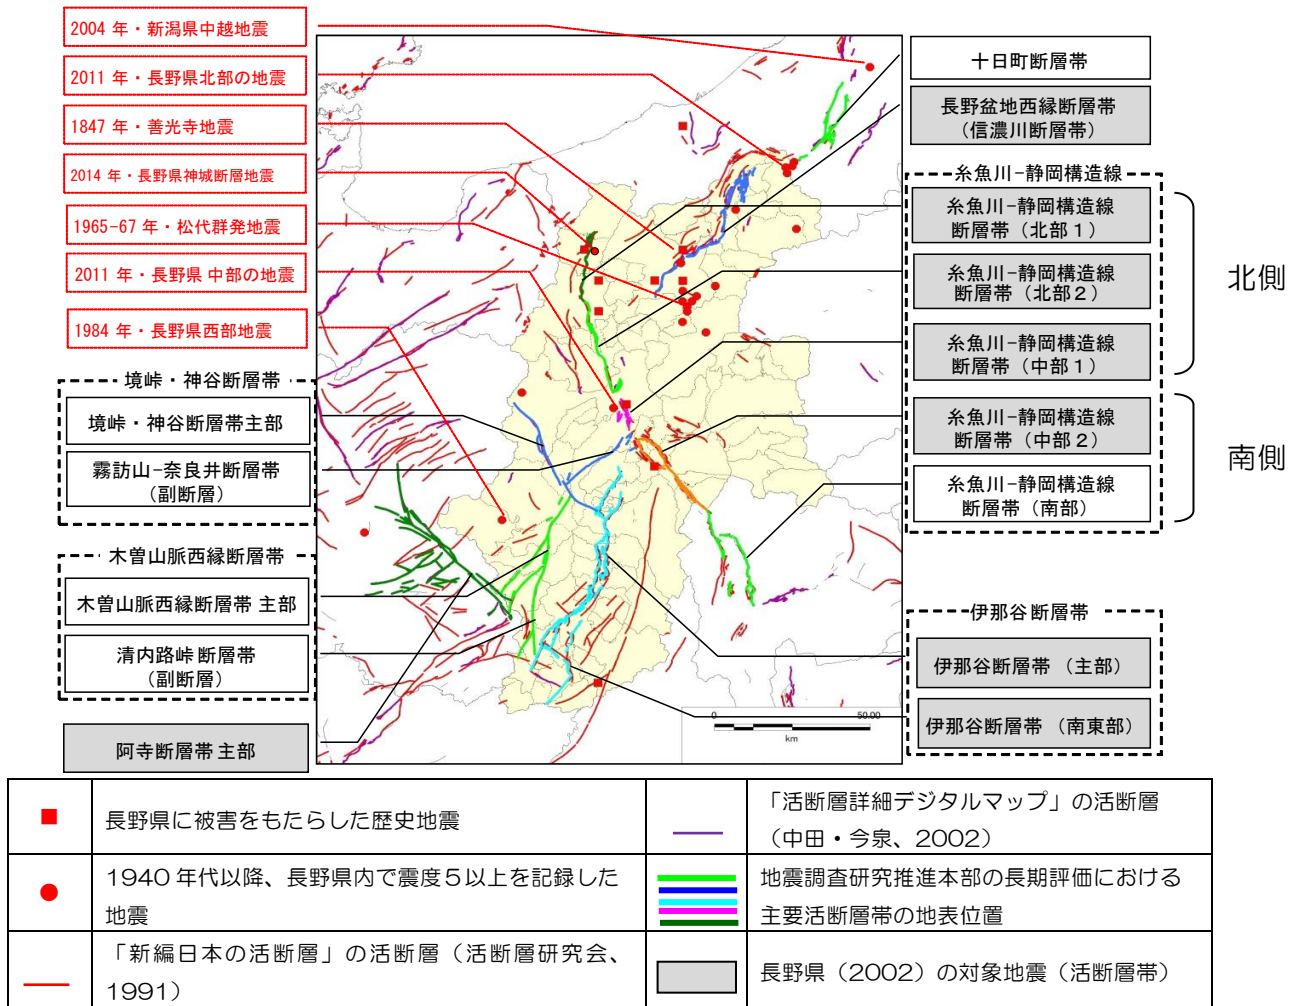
2004 年・新潟県中越地震

2011 年・長野県北部の地震

1847 年・善光寺地震

2014 年・長野県神城断層地震

1965-67 年・松代群発地震

2011 年・長野県 中部の地震

1984 年・長野県西部地震

境峠・神谷断層帯

境峠・神谷断層帯主部

霧訪山-奈良井断層帯
（副断層）

木曽山脈西縁断層帯

木曽山脈西縁断層帯 主部

清内路峠 断層帯
（副断層）

阿寺断層帯 主部

十日町断層帯

長野盆地西縁断層帯
（信濃川断層帯）

糸魚川-静岡構造線

糸魚川-静岡構造線
断層帯（北部１）

糸魚川-静岡構造線
断層帯（北部２）

糸魚川-静岡構造線
断層帯（中部１）

北側

糸魚川-静岡構造線
断層帯（中部２）

糸魚川-静岡構造線
断層帯（南部）

南側

伊那谷断層帯

伊那谷断層帯 （主部）

伊那谷断層帯 （南東部）

0 50.00
km

| | 長野県に被害をもたらした歴史地震 | | 「活断層詳細デジタルマップ」の活断層（中田・今泉、2002） |
|---|---|---|---|
| | 1940 年代以降、長野県内で震度５以上を記録した地震 | | 地震調査研究推進本部の長期評価における主要活断層帯の地表位置 |
| | 「新編日本の活断層」の活断層（活断層研究会、1991） | | 長野県（2002）の対象地震（活断層帯） |